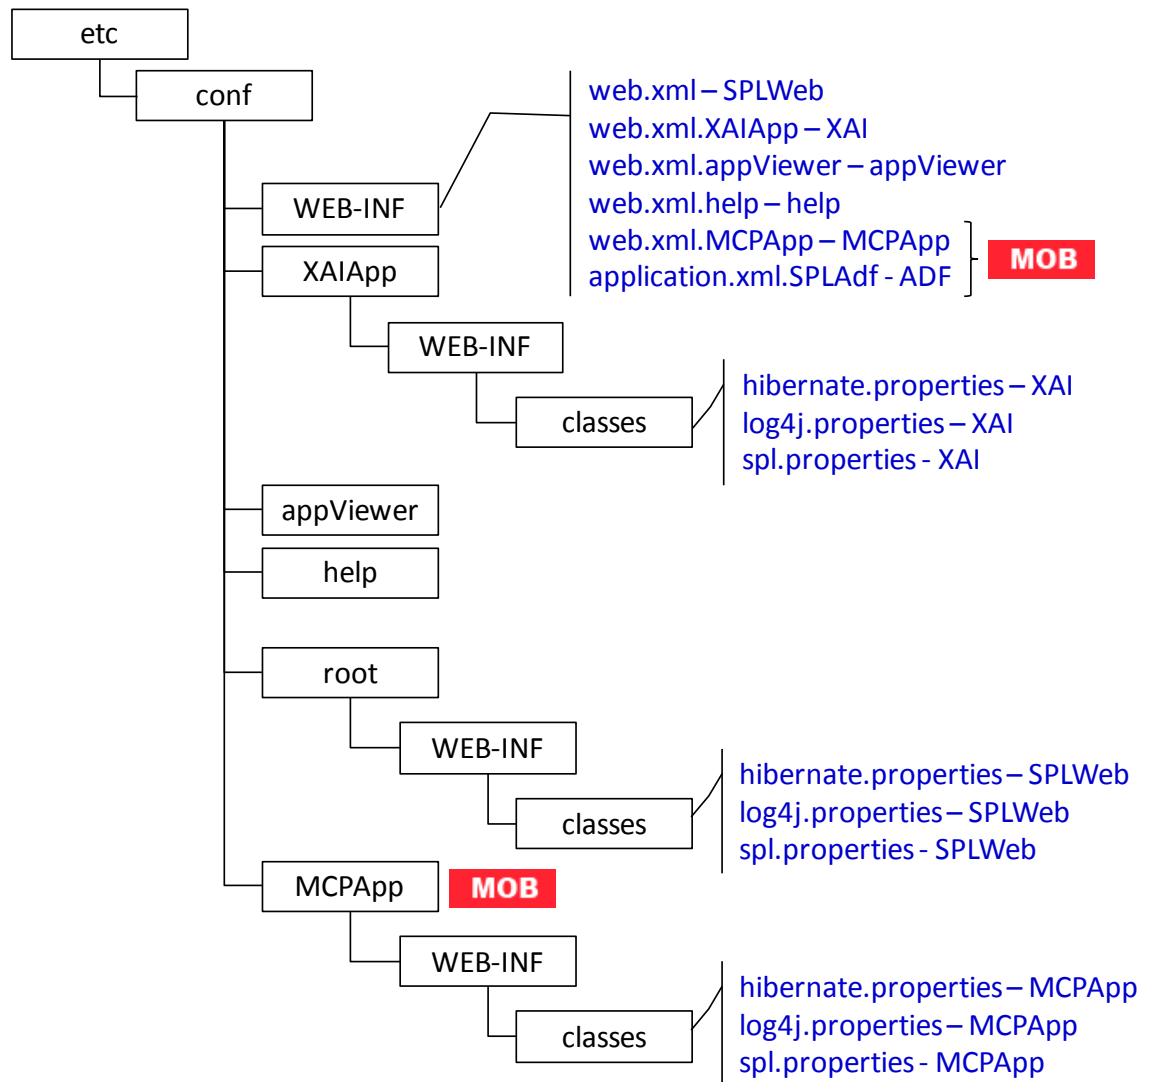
etc

conf

WEB-INF

web.xml – SPLWeb
web.xml.XAIApp – XAI
web.xml.appViewer – appViewer
web.xml.help – help
web.xml.MCPApp – MCPApp
application.xml.SPLAdf - ADF

MOB

XAIApp

WEB-INF

classes

hibernate.properties – XAI
log4j.properties – XAI
spl.properties - XAI

appViewer

help

root

WEB-INF

classes

hibernate.properties – SPLWeb
log4j.properties – SPLWeb
spl.properties - SPLWeb

MCPApp

MOB

WEB-INF

classes

hibernate.properties – MCPApp
log4j.properties – MCPApp
spl.properties - MCPApp